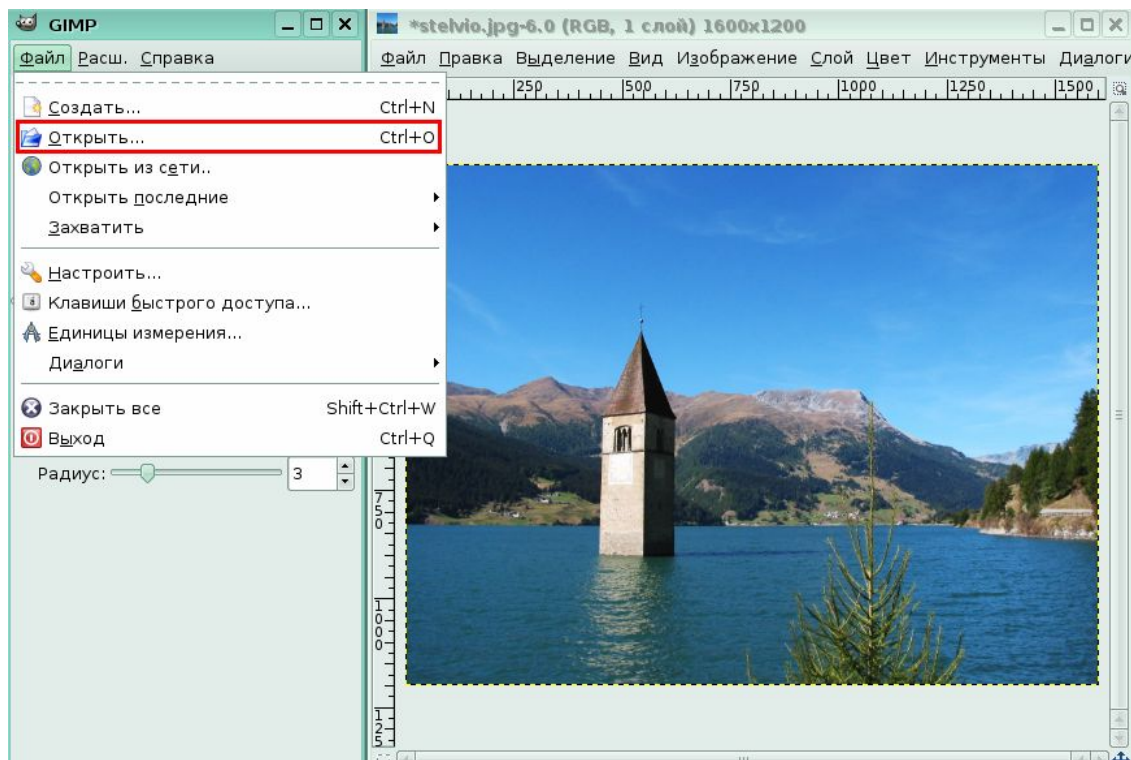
GIMP

Файл Расш. Справка

Создать... Ctrl+N
Открыть... Ctrl+O
Открыть из сети..
Открыть последние
Захватить
Настроить...
Клавиши быстрого доступа...
Единицы измерения...
Диалоги
Закрыть все Shift+Ctrl+W
Выход Ctrl+Q

Радиус: 3

*stelvio.jpg-6.0 (RGB, 1 слой) 1600x1200

Файл Правка Выделение Вид Изображение Слой Цвет Инструменты Диалоги

250 500 750 1000 1250 1500

750

1000

125